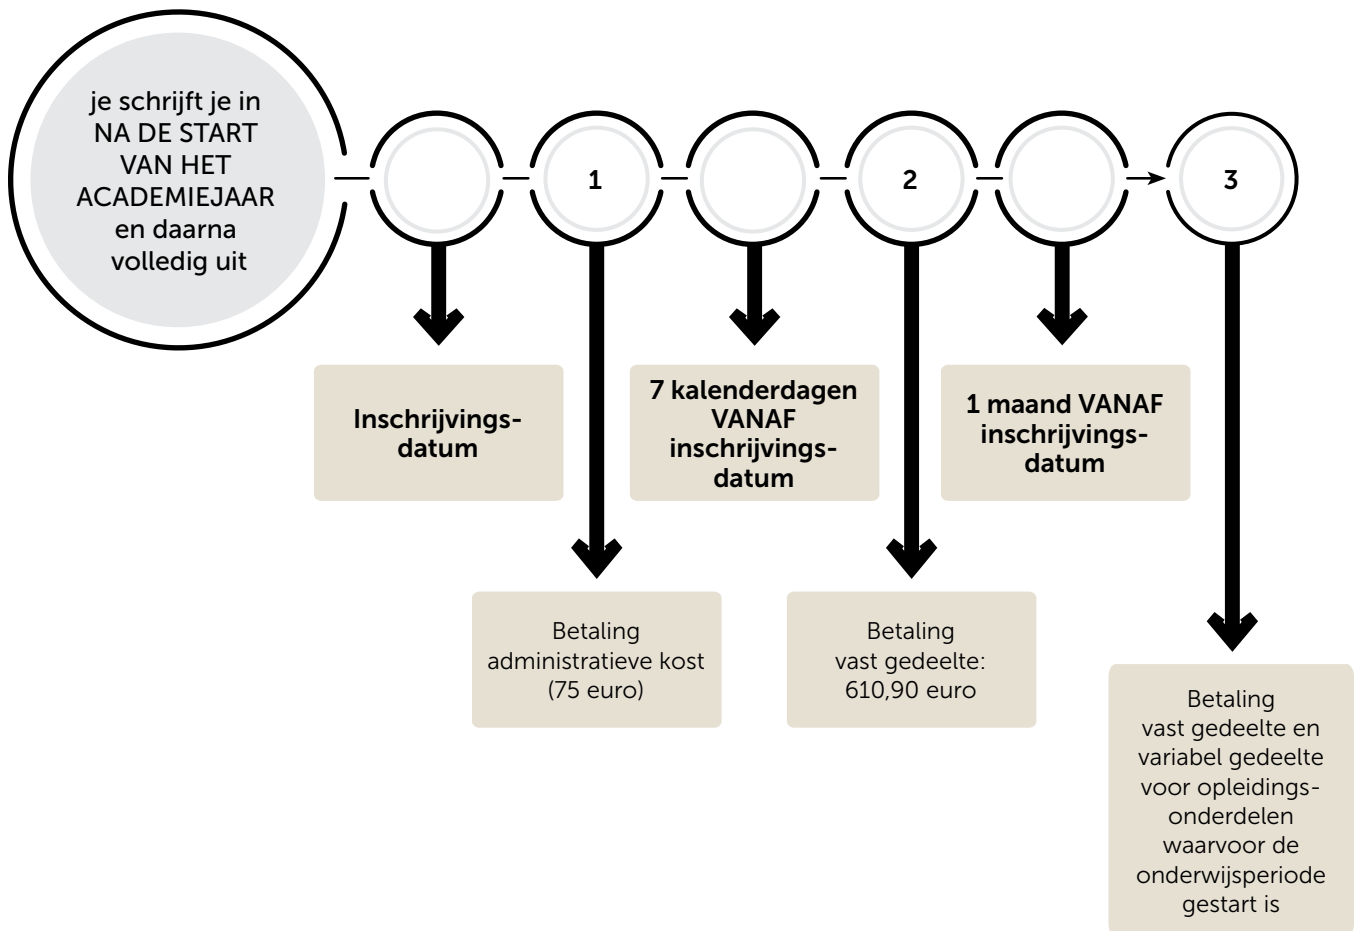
je schrijft je in NA DE START VAN HET ACADEMIEJAAR en daarna volledig uit

1

2

3

Inschrijvings-datum

7 kalenderdagen VANAF inschrijvings-datum

1 maand VANAF inschrijvings-datum

Betaling administratieve kost (75 euro)

Betaling vast gedeelte: 610,90 euro

Betaling vast gedeelte en variabel gedeelte voor opleidings-onderdelen waarvoor de onderwijsperiode gestart is